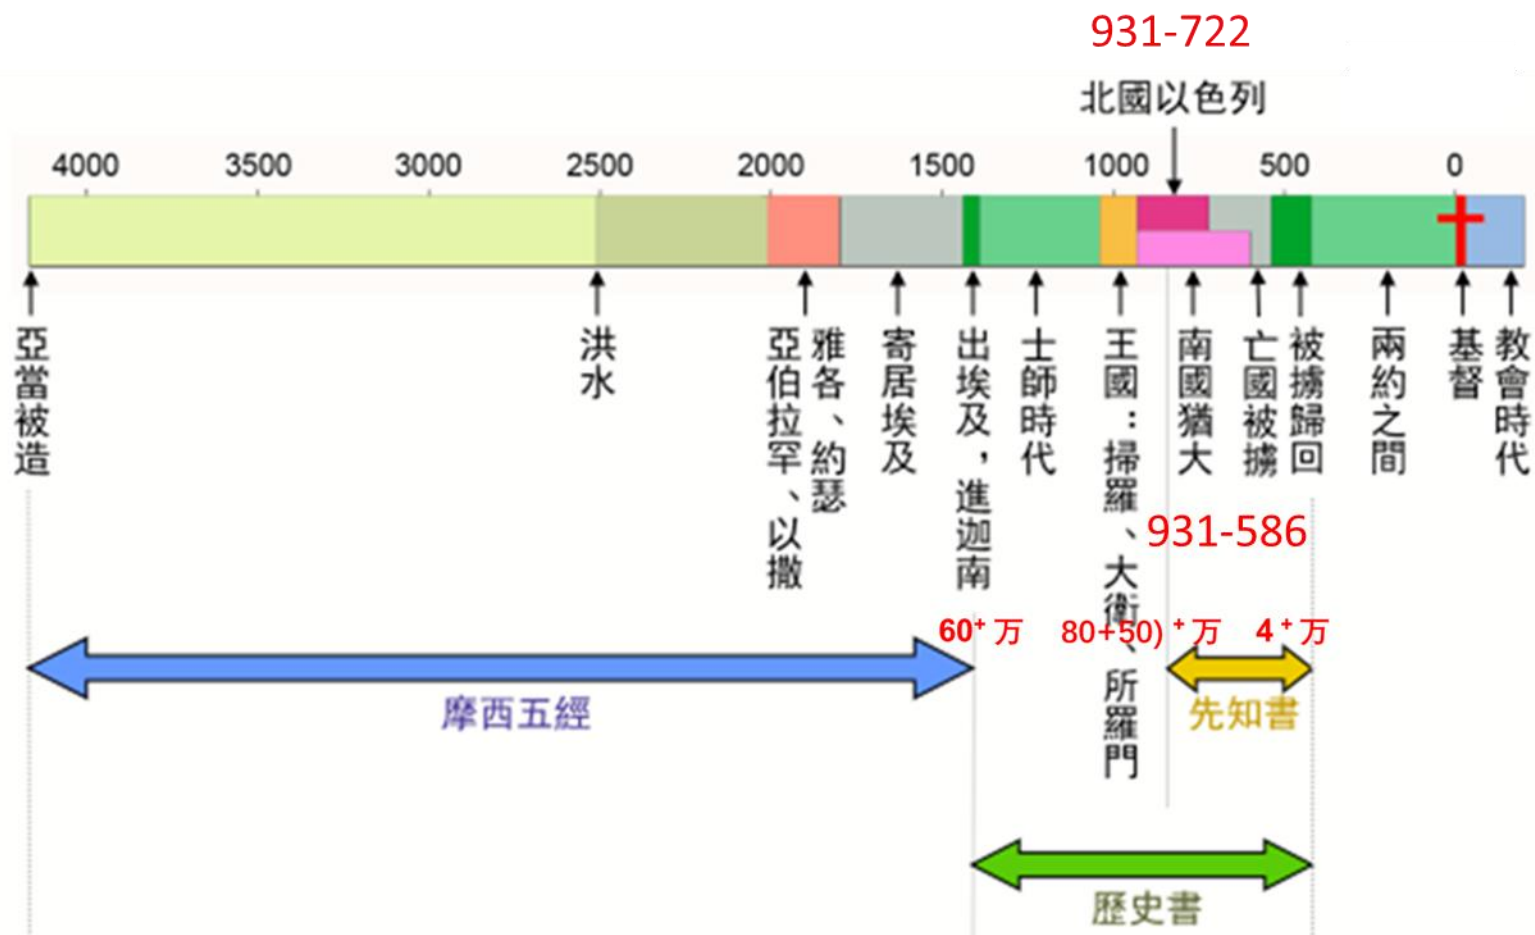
931-722

北國以色列

4000 3500 3000 2500 2000 1500 1000 500 0

亞當被造

洪水

亞伯拉罕、以撒

雅各、約瑟

寄居埃及

出埃及，進迦南

士師時代

王國：掃羅、大衛、所羅門

南國猶大

亡國被擄

被擄歸回

兩約之間

基督

教會時代

931-586

60⁺ 万 80+50) ⁺ 万 4 ⁺ 万

摩西五經

先知書

歷史書